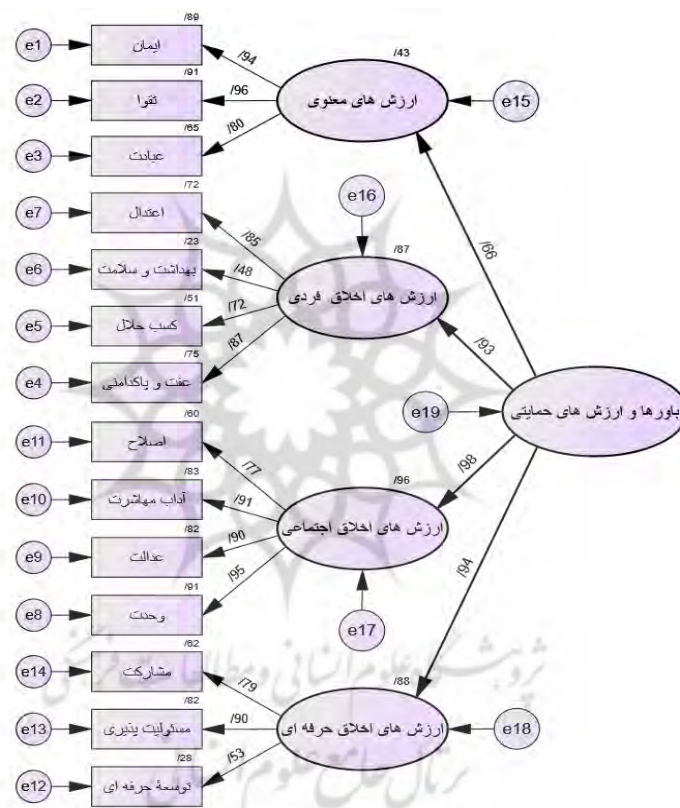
/89
e1
ایمان
/91
e2
تقوا
/65
e3
عبادت
/94
/96
/80
/43
ارزش های معنوی
e15
/72
e7
اعتدال
/23
e6
بهداشت و سلامت
/51
e5
کسب حلال
/75
e4
عفت و پاکدامنی
e16
/85
/48
/72
/87
/87
ارزش های اخلاق فردی
/66
/93
e19
باورها و ارزش های حمایتی
/80
e11
اصلاح
/83
e10
آداب معاشرت
/82
e9
عدالت
/91
e8
وحدت
/77
/91
/90
/95
/96
ارزش های اخلاق اجتماعی
/98
e17
/94
/62
e14
مشارکت
/82
e13
مسئولیت پذیری
/28
e12
توسعهٔ حرفه ای
/79
/90
/53
/88
ارزش های اخلاق حرفه ای
e18
پژوهشگاه علوم انسانی و مطالعات فرهنگی
پرتال جامع علوم انسانی